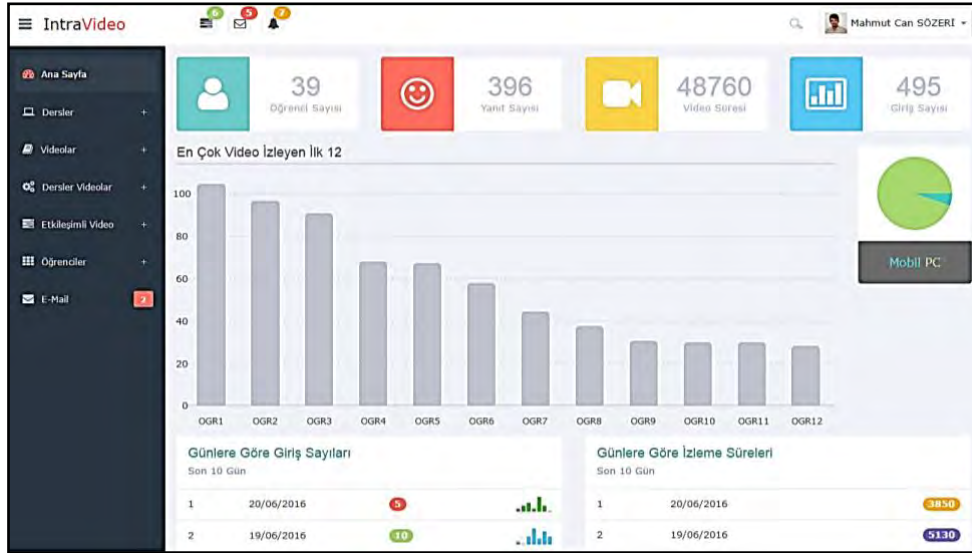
≡ IntraVideo

6 5 7

Mahmut Can SÖZERİ

Ana Sayfa

Dersler +

Videolar +

Dersler Videolar +

Etkileşimli Video +

Öğrenciler +

E-Mail 2

39
Öğrenci Sayısı

396
Yanıt Sayısı

48760
Video Süresi

495
Giriş Sayısı

En Çok Video İzleyen İlk 12

100
80
60
40
20
0

OGR1 OGR2 OGR3 OGR4 OGR5 OGR6 OGR7 OGR8 OGR9 OGR10 OGR11 OGR12

Mobil PC

Günlere Göre Giriş Sayıları
Son 10 Gün

| 1 | 20/06/2016 | 5 |
|---|---|---|
| 2 | 19/06/2016 | 10 |

Günlere Göre İzleme Süreleri
Son 10 Gün

| 1 | 20/06/2016 | 3850 |
|---|---|---|
| 2 | 19/06/2016 | 5130 |